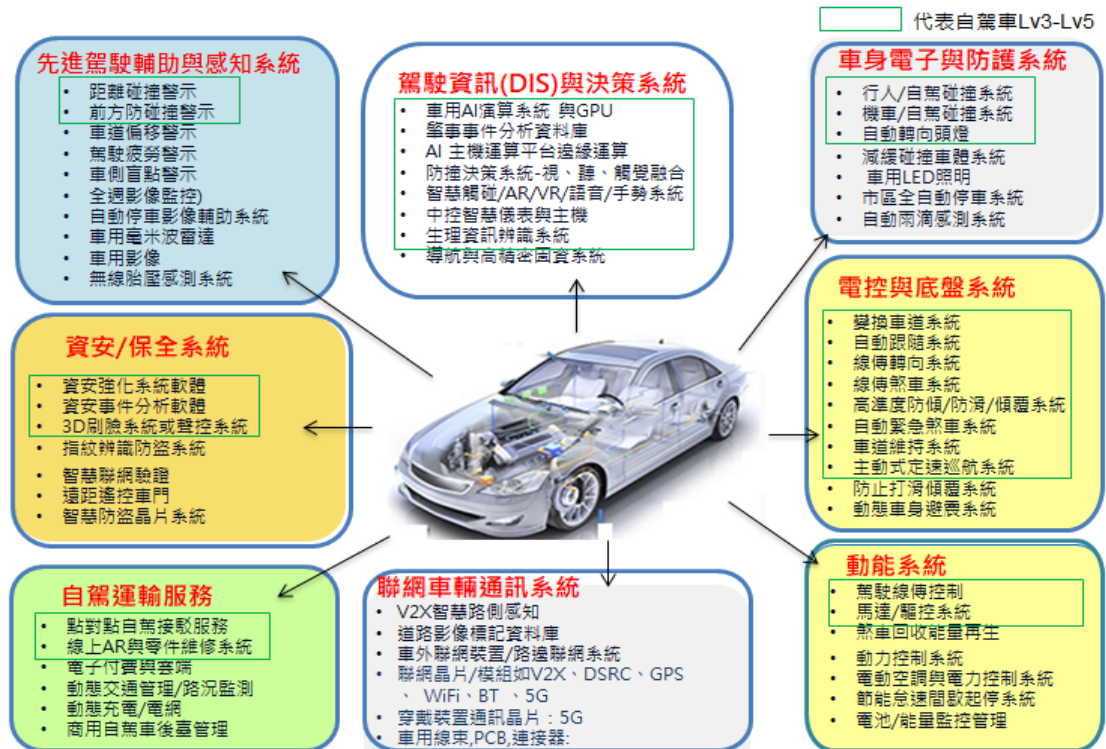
代表自駕車Lv3-Lv5

先進駕駛輔助與感知系統
• 距離碰撞警示
• 前方防碰撞警示
• 車道偏移警示
• 駕駛疲勞警示
• 車側盲點警示
• 全週影像監控)
• 自動停車影像輔助系統
• 車用毫米波雷達
• 車用影像
• 無線胎壓感測系統

駕駛資訊(DIS)與決策系統
• 車用AI演算系統 與GPU
• 肇事事件分析資料庫
• AI 主機運算平台邊緣運算
• 防撞決策系統-視、聽、觸覺融合
• 智慧觸碰/AR/VR/語音/手勢系統
• 中控智慧儀表與主機
• 生理資訊辨識系統
• 導航與高精密圖資系統

車身電子與防護系統
• 行人/自駕碰撞系統
• 機車/自駕碰撞系統
• 自動轉向頭燈
• 減緩碰撞車體系統
• 車用LED照明
• 市區全自動停車系統
• 自動雨滴感測系統

電控與底盤系統
• 變換車道系統
• 自動跟隨系統
• 線傳轉向系統
• 線傳煞車系統
• 高準度防傾/防滑/傾覆系統
• 自動緊急煞車系統
• 車道維持系統
• 主動式定速巡航系統
• 防止打滑傾覆系統
• 動態車身避震系統

資安/保全系統
• 資安強化系統軟體
• 資安事件分析軟體
• 3D刷臉系統或聲控系統
• 指紋辨識防盜系統
• 智慧聯網驗證
• 遠距遙控車門
• 智慧防盜晶片系統

自駕運輸服務
• 點對點自駕接駁服務
• 線上AR與零件維修系統
• 電子付費與雲端
• 動態交通管理/路況監測
• 動態充電/電網
• 商用自駕車後臺管理

聯網車輛通訊系統
• V2X智慧路側感知
• 道路影像標記資料庫
• 車外聯網裝置/路邊聯網系統
• 聯網晶片/模組如V2X、DSRC、GPS 、 WiFi、BT 、5G
• 穿戴裝置通訊晶片：5G
• 車用線束,PCB,連接器:

動能系統
• 駕駛線傳控制
• 馬達/驅控系統
• 煞車回收能量再生
• 動力控制系統
• 電動空調與電力控制系統
• 節能怠速間歇起停系統
• 電池/能量監控管理